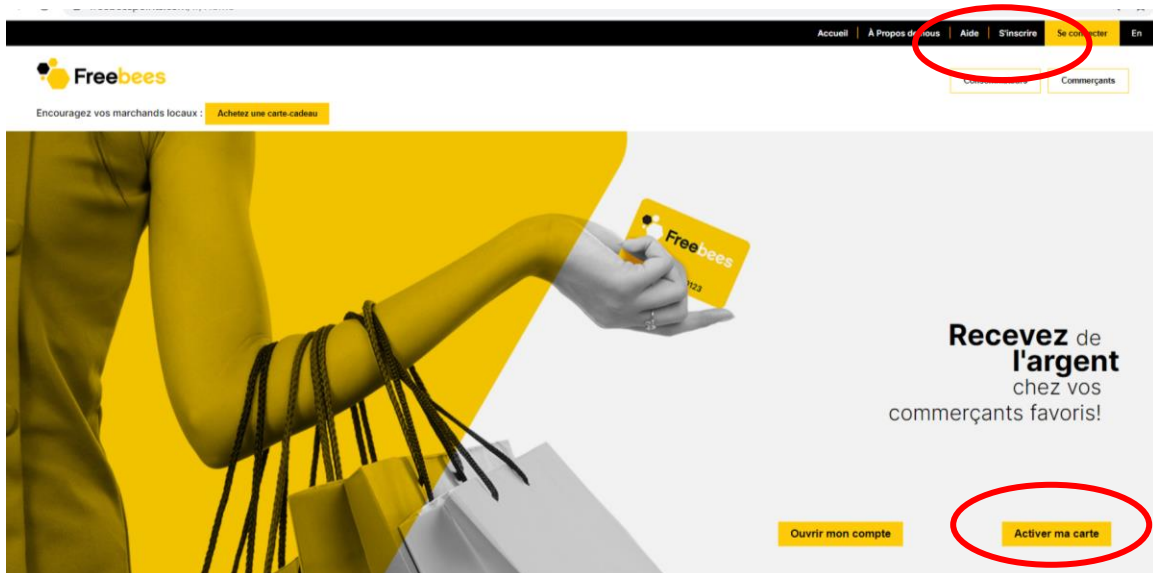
Accueil | À Propos de nous | Aide | S'inscrire | Se connecter | En

Freebees

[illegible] Commerçants

Encouragez vos marchands locaux : Achetez une carte-cadeau

Freebees
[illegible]123

Recevez de l'argent chez vos commerçants favoris!

Ouvrir mon compte

Activer ma carte